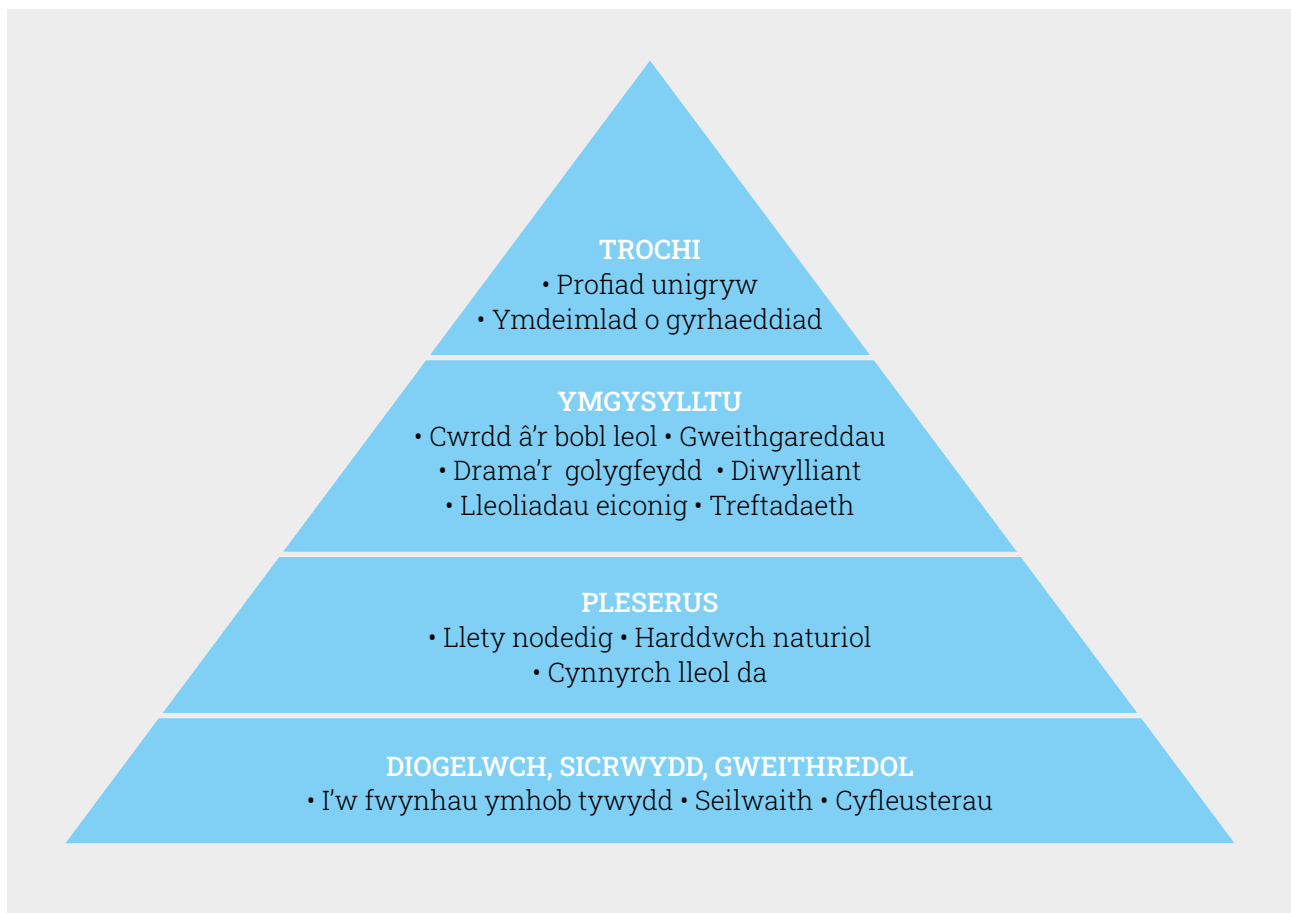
TROCHI
• Profiad unigryw
• Ymdeimlad o gyrhaeddiad

YMGYSYLLTU
• Cwrdd â'r bobl leol • Gweithgareddau
• Drama'r golygfeydd • Diwylliant
• Lleoliadau eiconig • Treftadaeth

PLESERUS
• Llety nodedig • Harddwch naturiol
• Cynnyrch lleol da

DIOGELWCH, SICRWYDD, GWEITHREDOL
• I'w fwynhau ymhob tywydd • Seilwaith • Cyfleusterau